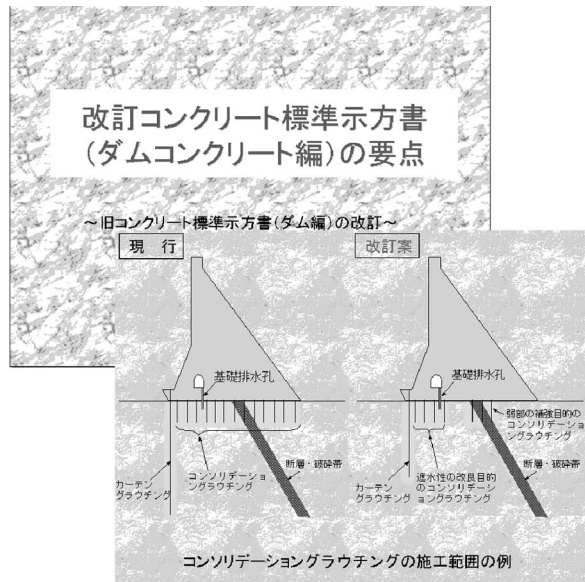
改訂コンクリート標準示方書
(ダムコンクリート編)の要点

～旧コンクリート標準示方書(ダム編)の改訂～

現　行

改訂案

基礎排水孔

コンソリデーショングラウチング

カーテングラウチング

断層・破砕帯

基礎排水孔

弱部の補強目的のコンソリデーショングラウチング

遮水性の改良目的のコンソリデーショングラウチング

カーテングラウチング

断層・破砕帯

コンソリデーショングラウチングの施工範囲の例